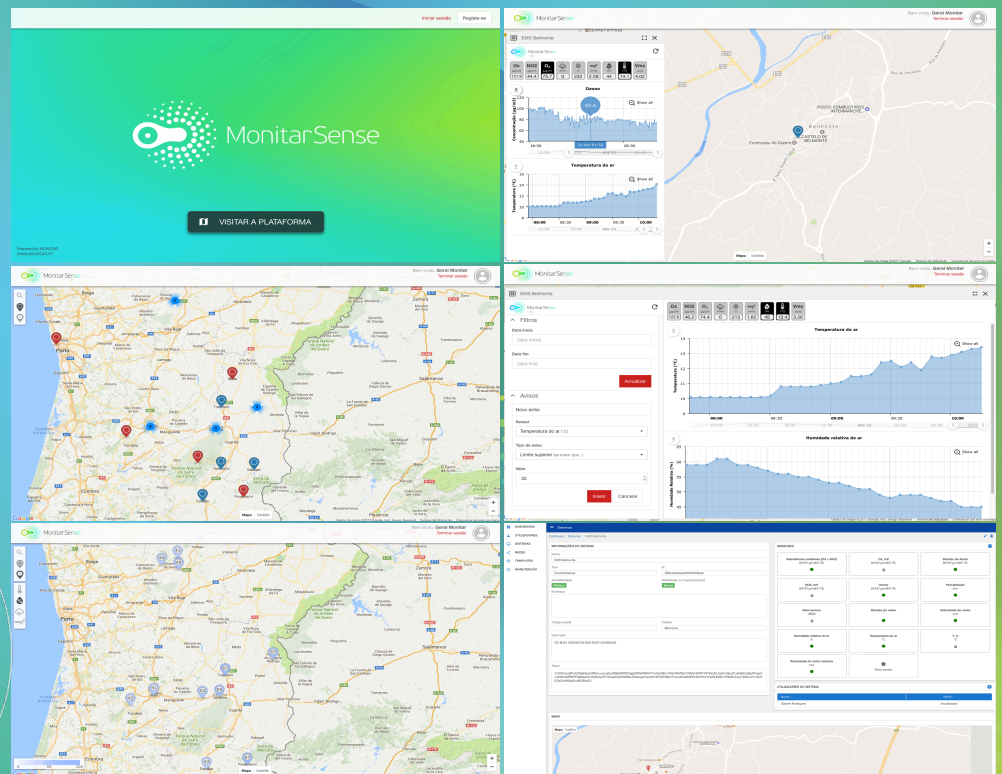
Iniciar sessão Registe-se

MonitarSense

VISITAR A PLATAFORMA

Powered by MONITAR
www.monitar.pt

MonitarSense

Bem vindo, Geral Monitar
Terminar sessão

EMS Belmonte

MonitarSense

| Gx | NO2 | $O_3$ | | | | | | Vms |
|---|---|---|---|---|---|---|---|---|
| 171.3 | 44.4 | 75.2 | 0 | 233 | 2.09 | 44 | 14.1 | 4.02 |

Ozono

Show all

Temperatura do ar

Show all

POSTO COMBUSTÍVEIS INTERMARCHÉ

CASTELO DE BELMONTE

Belmonte

Mapa Satélite

MonitarSense

Bem vindo, Geral Monitar
Terminar sessão

Porto

Coimbra

Salamanca

Mapa Satélite

Google

MonitarSense

Bem vindo, Geral Monitar
Terminar sessão

EMS Belmonte

MonitarSense

Filtros

Data início

Data inicial

Data fim

Data final

Actualizar

Avisos

Novo aviso

Sensor

Temperatura do ar (°C)

Tipo de aviso

Limite superior

Valor

30

Inserir Cancelar

| Gx | NO2 | $O_3$ | | | | | | Vms |
|---|---|---|---|---|---|---|---|---|
| 171.3 | 46.2 | 74.4 | 0 | 213 | 1.82 | 45 | 13.4 | 3.26 |

Temperatura do ar

Show all

Humidade relativa do ar

Show all

MonitarSense

Bem vindo, Geral Monitar
Terminar sessão

Porto

Salamanca

Mapa Satélite

Sistemas

DASHBOARD
UTILIZADORES
SISTEMAS
REDES
TEMPLATES
MANUTENÇÃO

INFORMAÇÃO DO SISTEMA

SENSORES

UTILIZADORES DO SISTEMA

MAPA

Mapa Satélite